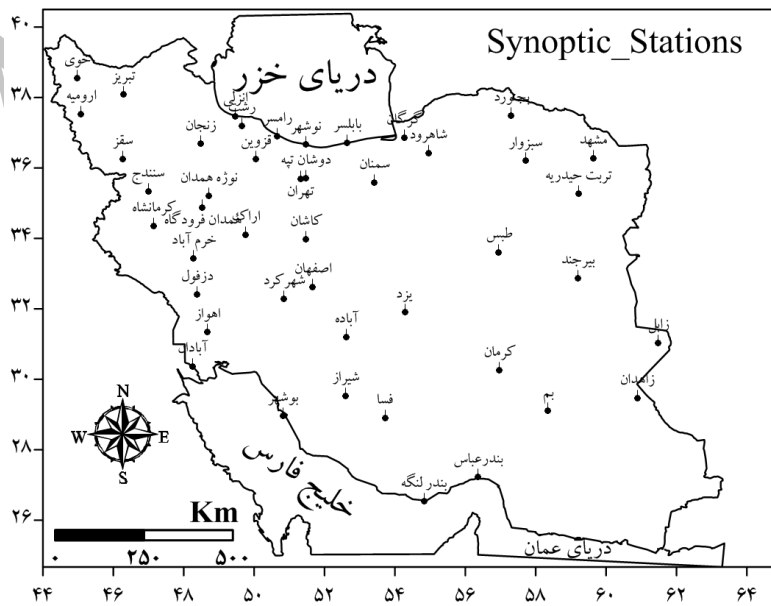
Synoptic_Stations

دریای خزر

خوی
تبریز
ارومیه
زنجان
سقز
رشت
انزلی
قزوین
رامسر
نوشهر
بابلسر
گرگان
شاهرود
بجنورد
سبزوار
مشهد
تربت حیدریه
سنندج
نوژه همدان
همدان فرودگاه
کرمانشاه
دوشان تپه
تهران
سمنان
اراک
خرم آباد
کاشان
طبس
بیرجند
دزفول
اصفهان
شهرکرد
یزد
اهواز
آباده
زابل
آبادان
کرمان
زاهدان
شیراز
بوشهر
فسا
بم
بندرعباس
بندرلنگه
خلیج فارس
دریای عمان

N
W
E
S

Km
۰
۲۵۰
۵۰۰

۴۰
۳۸
۳۶
۳۴
۳۲
۳۰
۲۸
۲۶

۴۴
۴۶
۴۸
۵۰
۵۲
۵۴
۵۶
۵۸
۶۰
۶۲
۶۴